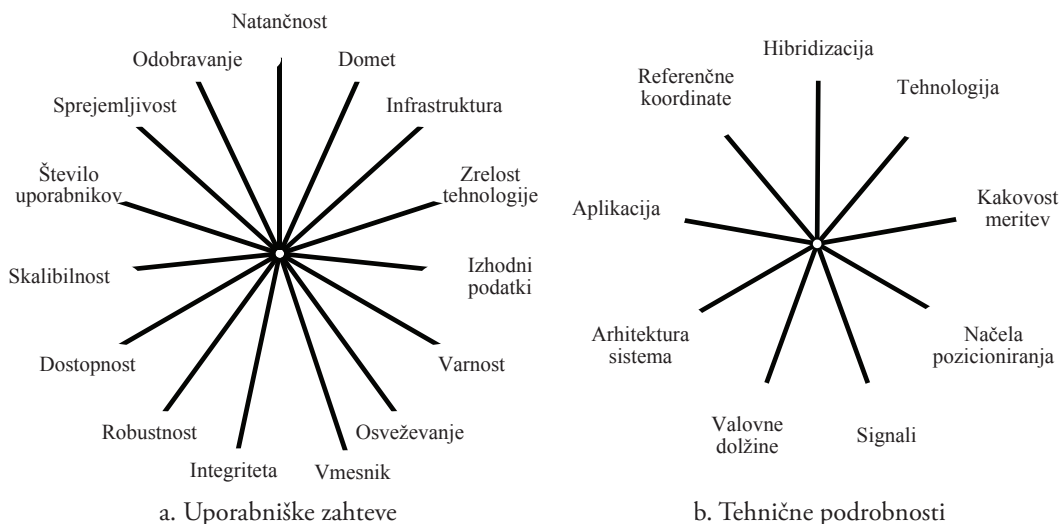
Natančnost
Domet
Infrastruktura
Zrelost tehnologije
Izhodni podatki
Varnost
Osveževanje
Vmesnik
Integriteta
Robustnost
Dostopnost
Skalibilnost
Število uporabnikov
Sprejemljivost
Odobravanje

a. Uporabniške zahteve

Hibridizacija
Tehnologija
Kakovost meritev
Načela pozicioniranja
Signali
Valovne dolžine
Arhitektura sistema
Aplikacija
Referenčne koordinate

b. Tehnične podrobnosti